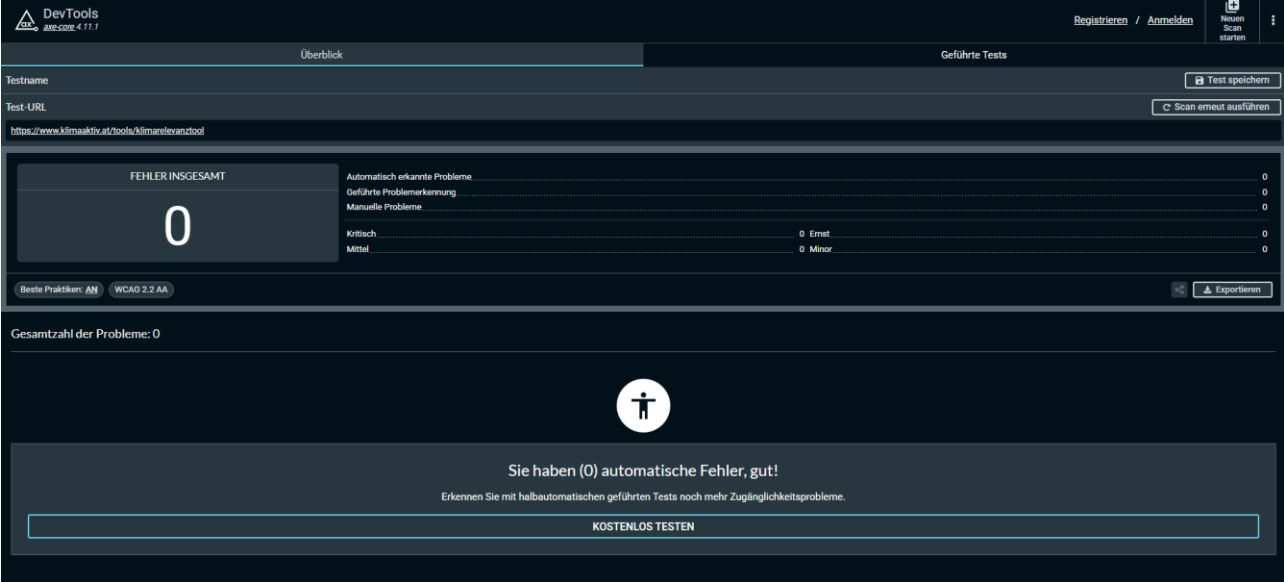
ax DevTools
axe-core 4.11.1

Registrieren / Anmelden

Neuen Scan starten

Überblick

Geführte Tests

Testname

Test speichern

Test-URL

Scan erneut ausführen

https://www.klimaaktiv.at/tools/klimarelevanztool

FEHLER INSGESAMT

0

Automatisch erkannte Probleme 0
Geführte Problemerkennung 0
Manuelle Probleme 0

Kritisch 0
Ernst 0
Mittel 0
Minor 0

Beste Praktiken: AN

WCAG 2.2 AA

Exportieren

Gesamtzahl der Probleme: 0

Sie haben (0) automatische Fehler, gut!

Erkennen Sie mit halbautomatischen geführten Tests noch mehr Zugänglichkeitsprobleme.

KOSTENLOS TESTEN